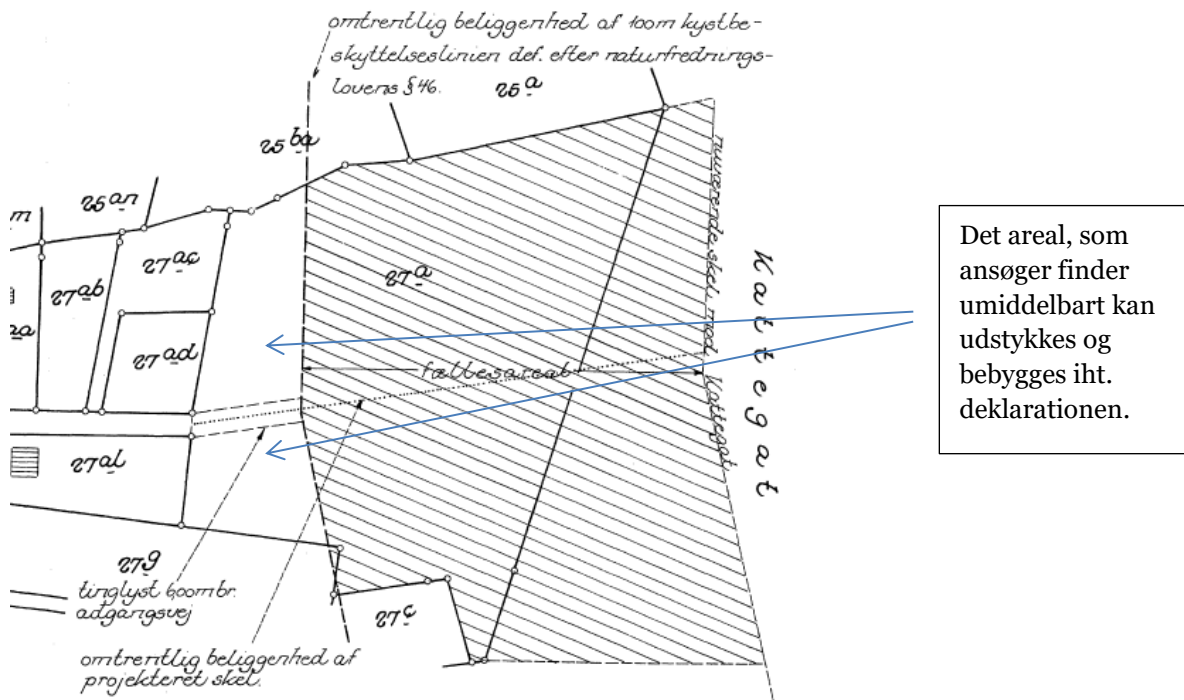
omtrentlig beliggenhed af 100m kystbeskyttelseslinien def. efter naturfredningslovens §46.

25 $\underline{a}$

25 $\underline{ba}$

25 $\underline{an}$

m

27 $\underline{ac}$

27 $\underline{ab}$

27 $\underline{a}$

2a

27 $\underline{ad}$

fællesareal

nuværende skel mod Kattegat

Kattegat

27 $\underline{al}$

27 $\underline{g}$

tinglyst 6oom br. adgangsvej

27 $\underline{c}$

omtrentlig beliggenhed af projekteret skel.

Det areal, som ansøger finder umiddelbart kan udstykkes og bebygges iht. deklarationen.